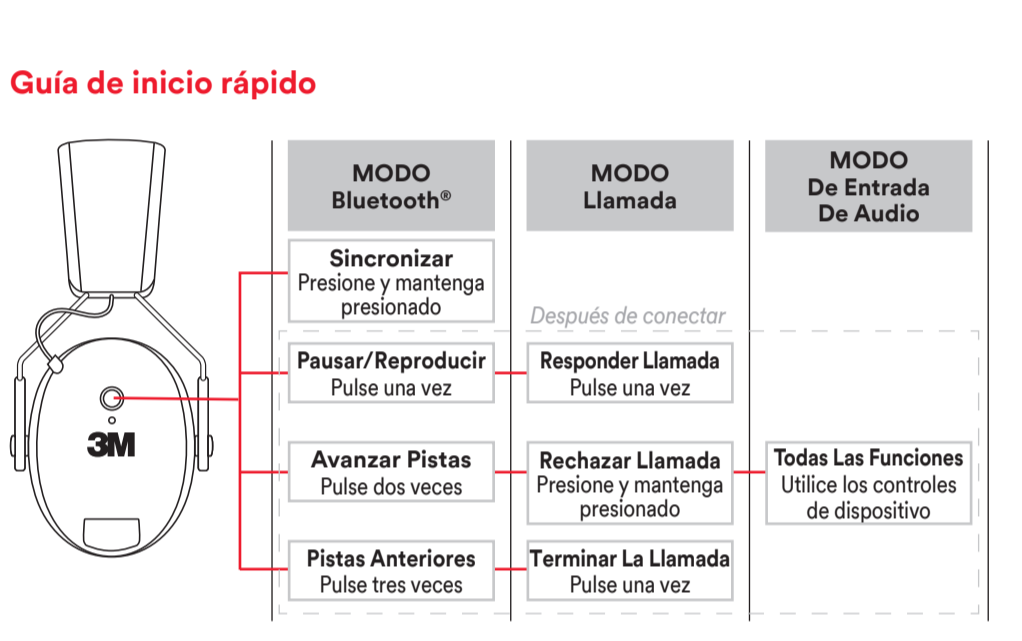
Guía de inicio rápido

3M

| MODO Bluetooth® | MODO Llamada | MODO De Entrada De Audio |
|---|---|---|
| **Sincronizar** Presione y mantenga presionado | | |
| **Pausar/Reproducir** Pulse una vez | **Responder Llamada** Pulse una vez | |
| **Avanzar Pistas** Pulse dos veces | **Rechazar Llamada** Presione y mantenga presionado | **Todas Las Funciones** Utilice los controles de dispositivo |
| **Pistas Anteriores** Pulse tres veces | **Terminar La Llamada** Pulse una vez | |

Después de conectar